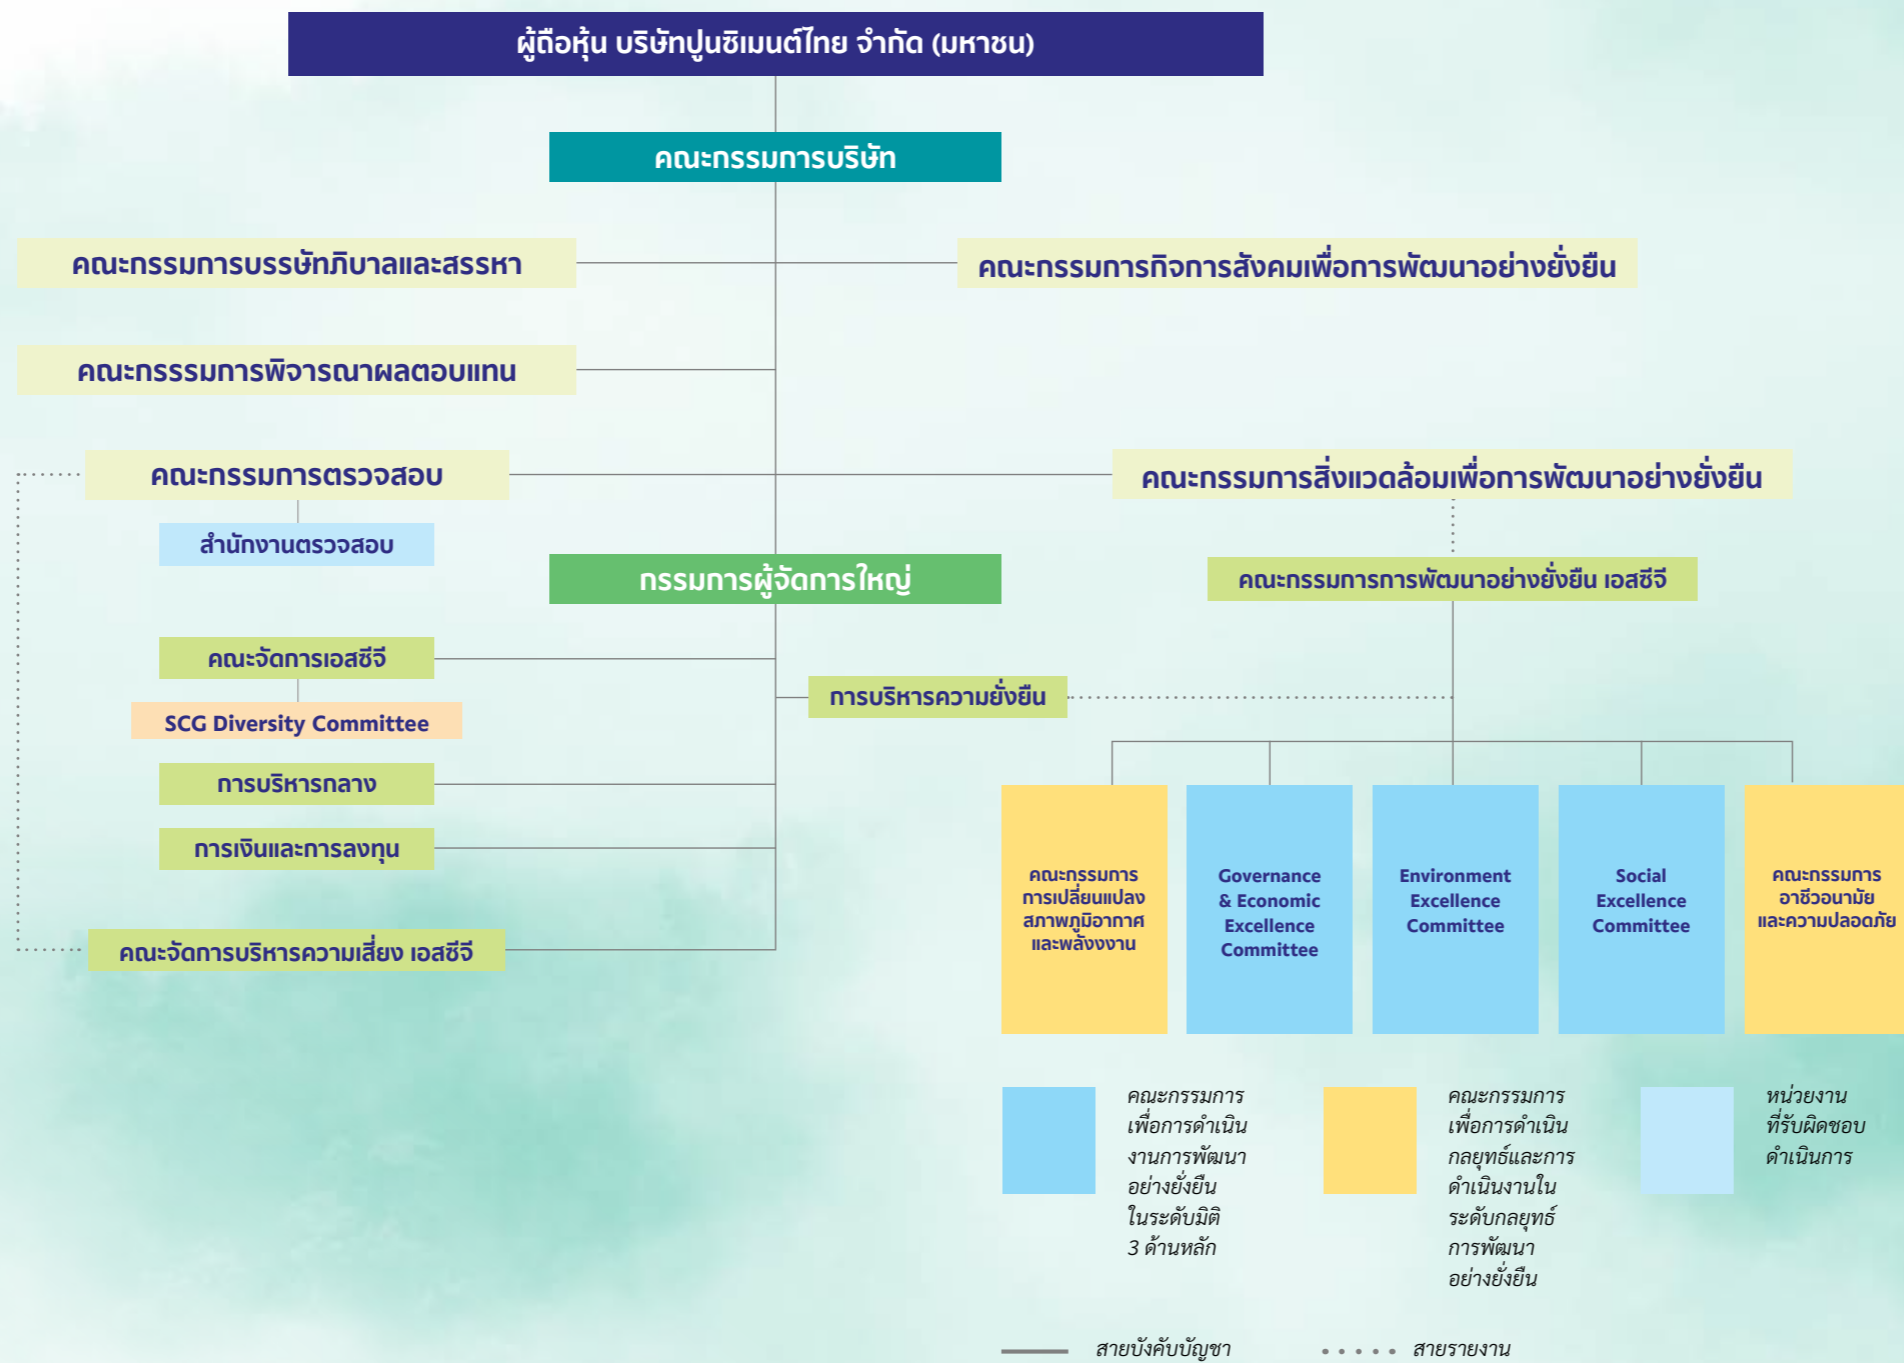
ผู้ถือหุ้น บริษัทปูนซิเมนต์ไทย จำกัด (มหาชน)

คณะกรรมการบริษัท

คณะกรรมการบรรษัทภิบาลและสรรหา

คณะกรรมการกิจการสังคมเพื่อการพัฒนาอย่างยั่งยืน

คณะกรรมการพิจารณาผลตอบแทน

คณะกรรมการตรวจสอบ

คณะกรรมการสิ่งแวดล้อมเพื่อการพัฒนาอย่างยั่งยืน

สำนักงานตรวจสอบ

กรรมการผู้จัดการใหญ่

คณะกรรมการการพัฒนาอย่างยั่งยืน เอสซีจี

คณะจัดการเอสซีจี

SCG Diversity Committee

การบริหารความยั่งยืน

การบริหารกลาง

การเงินและการลงทุน

คณะจัดการบริหารความเสี่ยง เอสซีจี

คณะกรรมการการเปลี่ยนแปลงสภาพภูมิอากาศและพลังงาน

Governance & Economic Excellence Committee

Environment Excellence Committee

Social Excellence Committee

คณะกรรมการอาชีวอนามัยและความปลอดภัย

คณะกรรมการเพื่อการดำเนินงานการพัฒนาอย่างยั่งยืนในระดับมิติ 3 ด้านหลัก

คณะกรรมการเพื่อการดำเนินกลยุทธ์และการดำเนินงานในระดับกลยุทธ์การพัฒนาอย่างยั่งยืน

หน่วยงานที่รับผิดชอบดำเนินการ

สายบังคับบัญชา

สายรายงาน